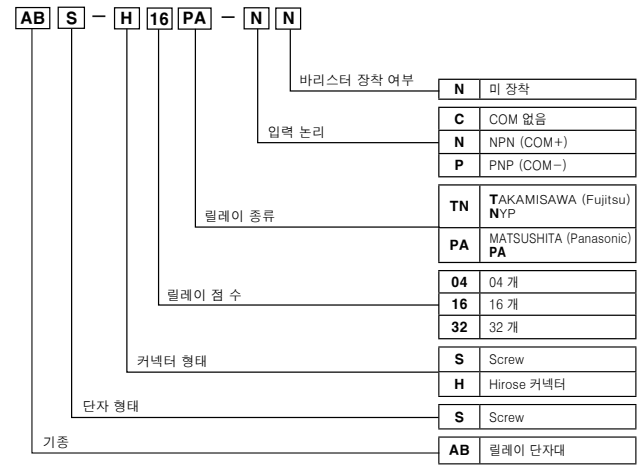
AB S – H 16 PA – N N

바리스터 장착 여부

| N | 미 장착 |
|---|---|

입력 논리

| C | COM 없음 |
|---|---|
| N | NPN (COM+) |
| P | PNP (COM–) |

릴레이 종류

| TN | TAKAMISAWA (Fujitsu) NYP |
|---|---|
| PA | MATSUSHITA (Panasonic) PA |

릴레이 점 수

| 04 | 04 개 |
|---|---|
| 16 | 16 개 |
| 32 | 32 개 |

커넥터 형태

| S | Screw |
|---|---|
| H | Hirose 커넥터 |

단자 형태

| S | Screw |
|---|---|

기종

| AB | 릴레이 단자대 |
|---|---|